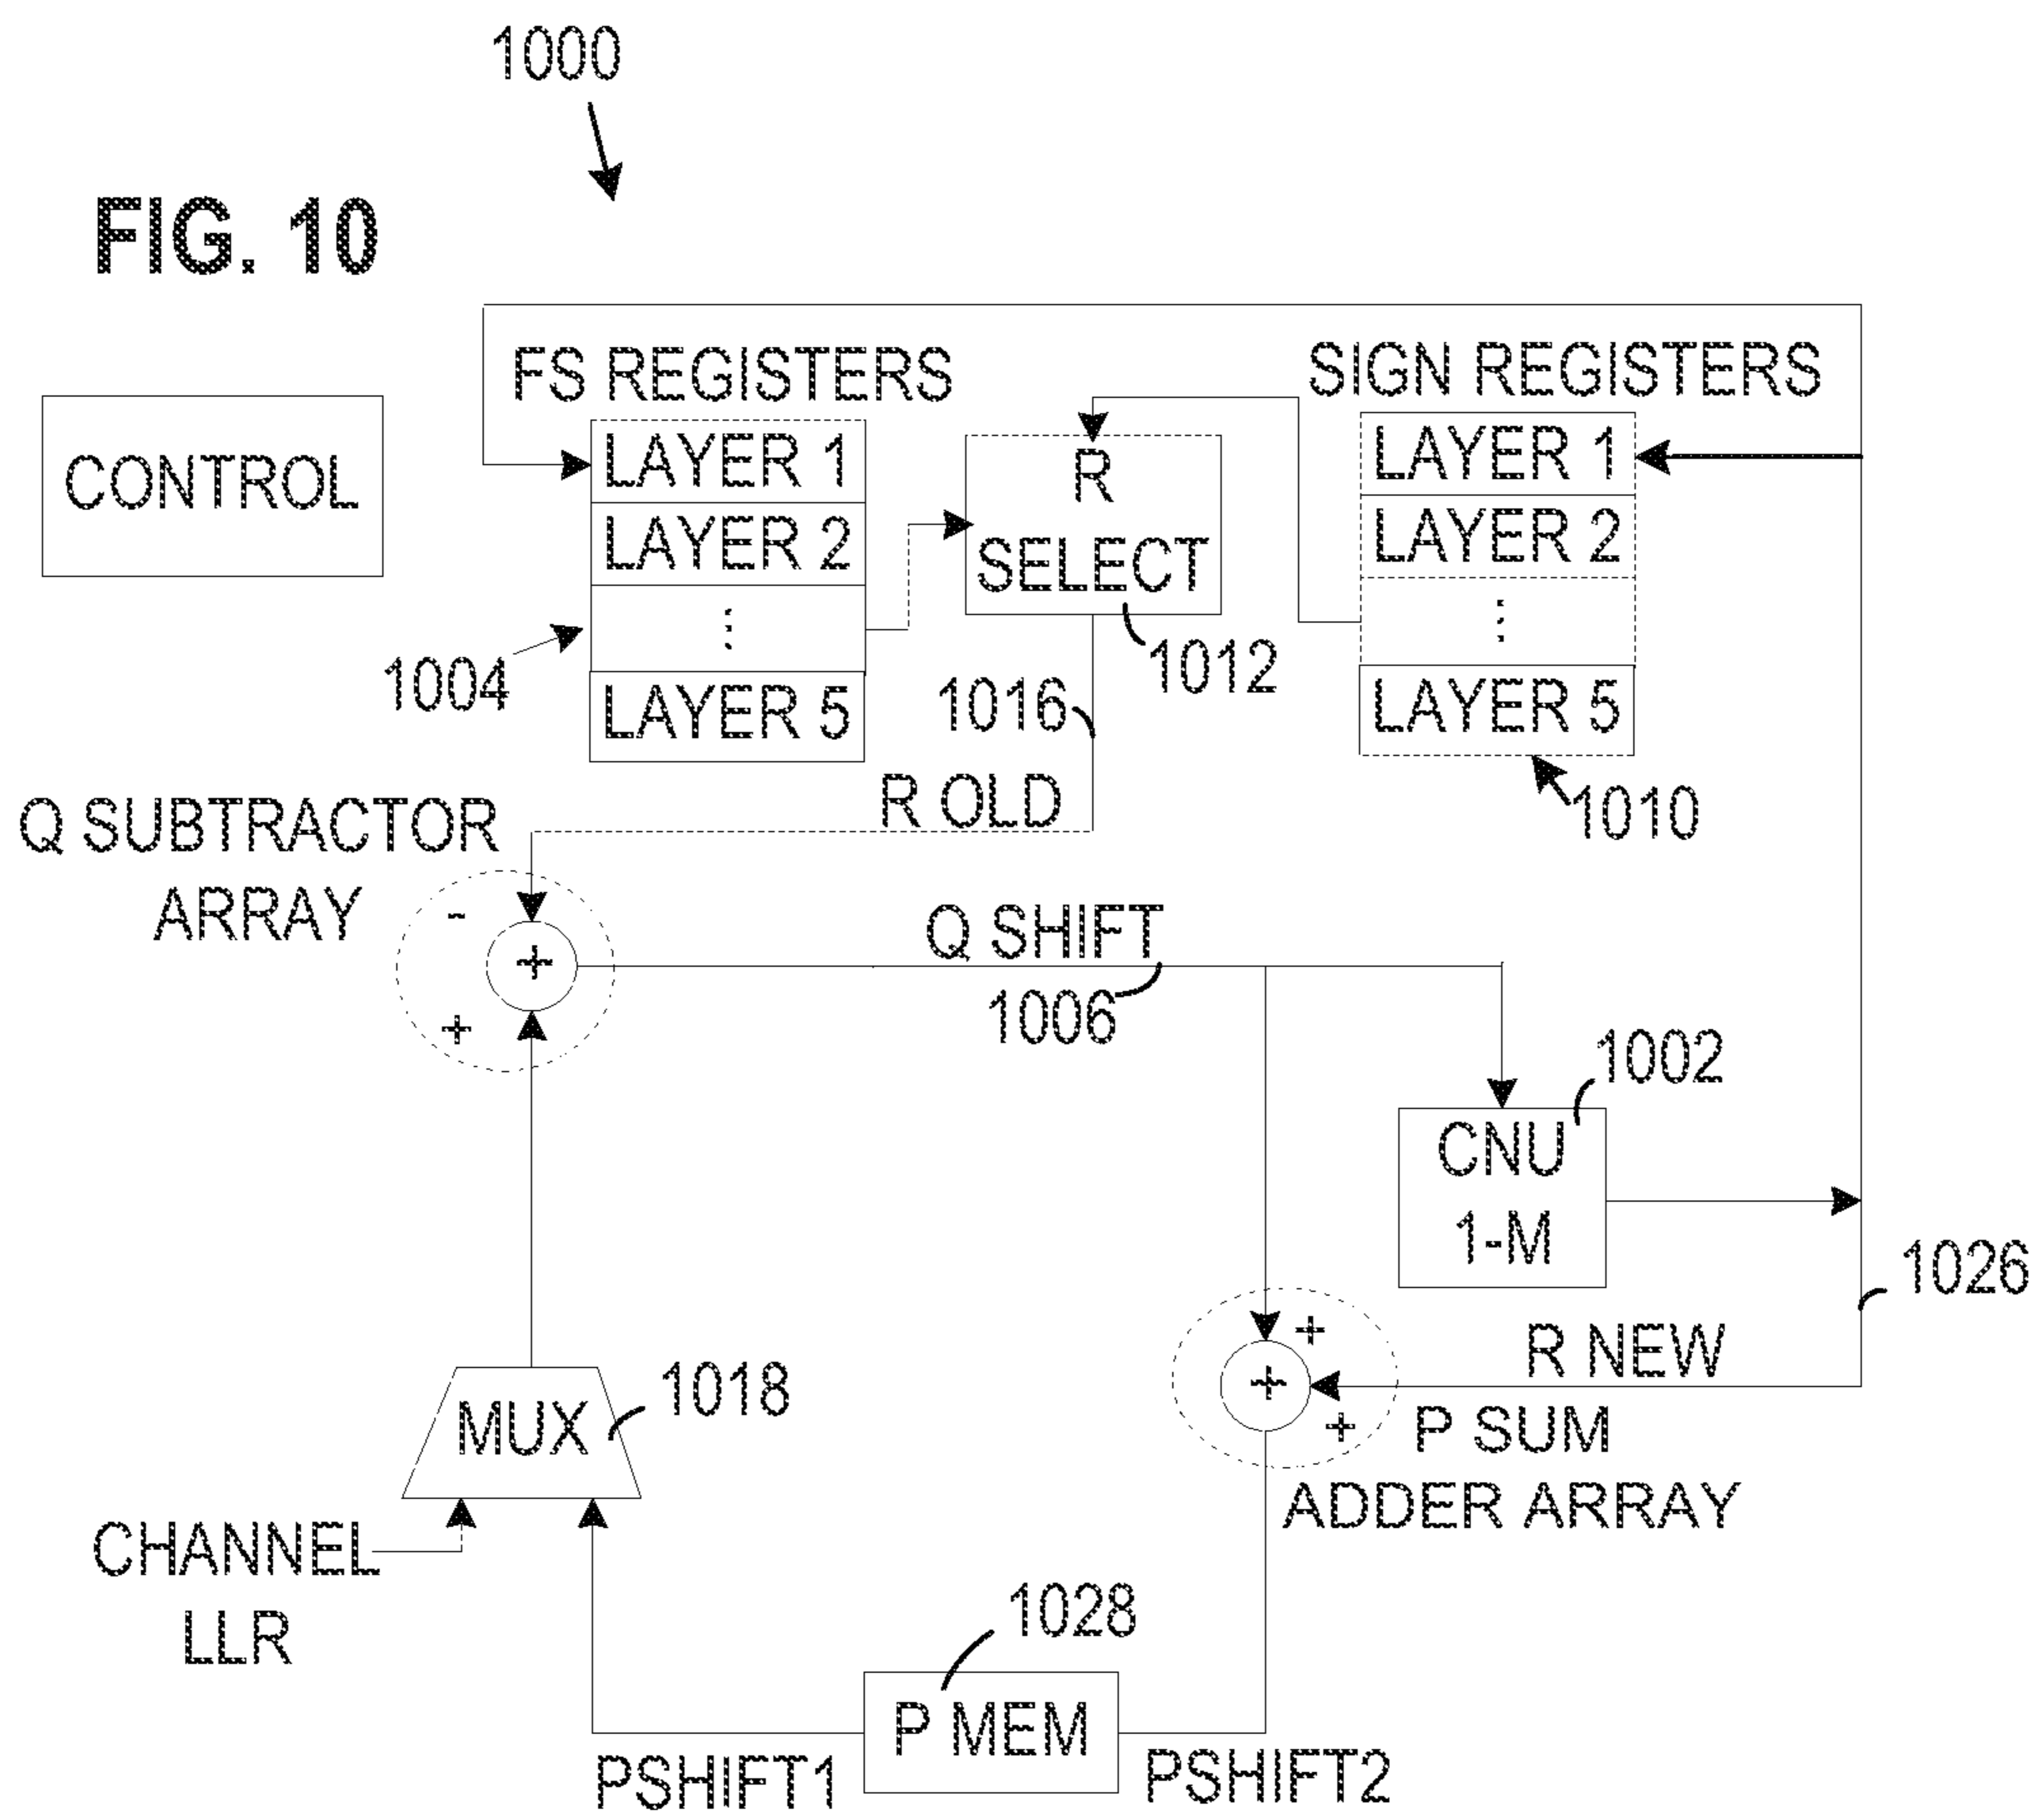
1000

FIG. 10

CONTROL

FS REGISTERS

LAYER 1
LAYER 2
⋮
LAYER 5

1004

R SELECT

1012

SIGN REGISTERS

LAYER 1
LAYER 2
⋮
LAYER 5

1010

1016

R OLD

Q SUBTRACTOR ARRAY

-
+
+

Q SHIFT

1006

1002

CNU 1-M

1026

R NEW

+
+
+

P SUM ADDER ARRAY

MUX

1018

CHANNEL LLR

1028

P MEM

PSHIFT1

PSHIFT2